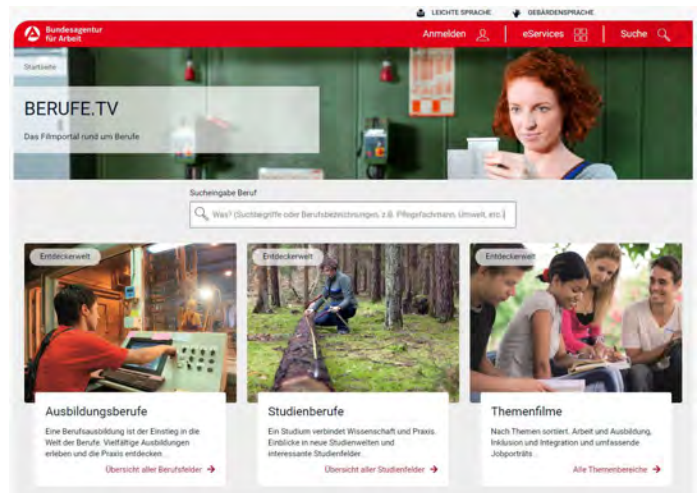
LEICHTE SPRACHE GEBÄRDENSPRACHE

Bundesagentur für Arbeit

Anmelden eServices Suche

Startseite

BERUFE.TV

Das Filmportal rund um Berufe

Sucheingabe Beruf

Was? (Suchbegriffe oder Berufsbezeichnungen, z.B. Pflegefachmann, Umwelt, etc.)

Entdeckerwelt

Ausbildungsberufe

Eine Berufsausbildung ist der Einstieg in die Welt der Berufe. Vielfältige Ausbildungen erleben und die Praxis entdecken...

Übersicht aller Berufsfelder

Entdeckerwelt

Studienberufe

Ein Studium verbindet Wissenschaft und Praxis. Einblicke in neue Studienwelten und interessante Studienfelder...

Übersicht aller Studienfelder

Entdeckerwelt

Themenfilme

Nach Themen sortiert. Arbeit und Ausbildung, Inklusion und Integration und umfassende Jobporträts...

Alle Themenbereiche